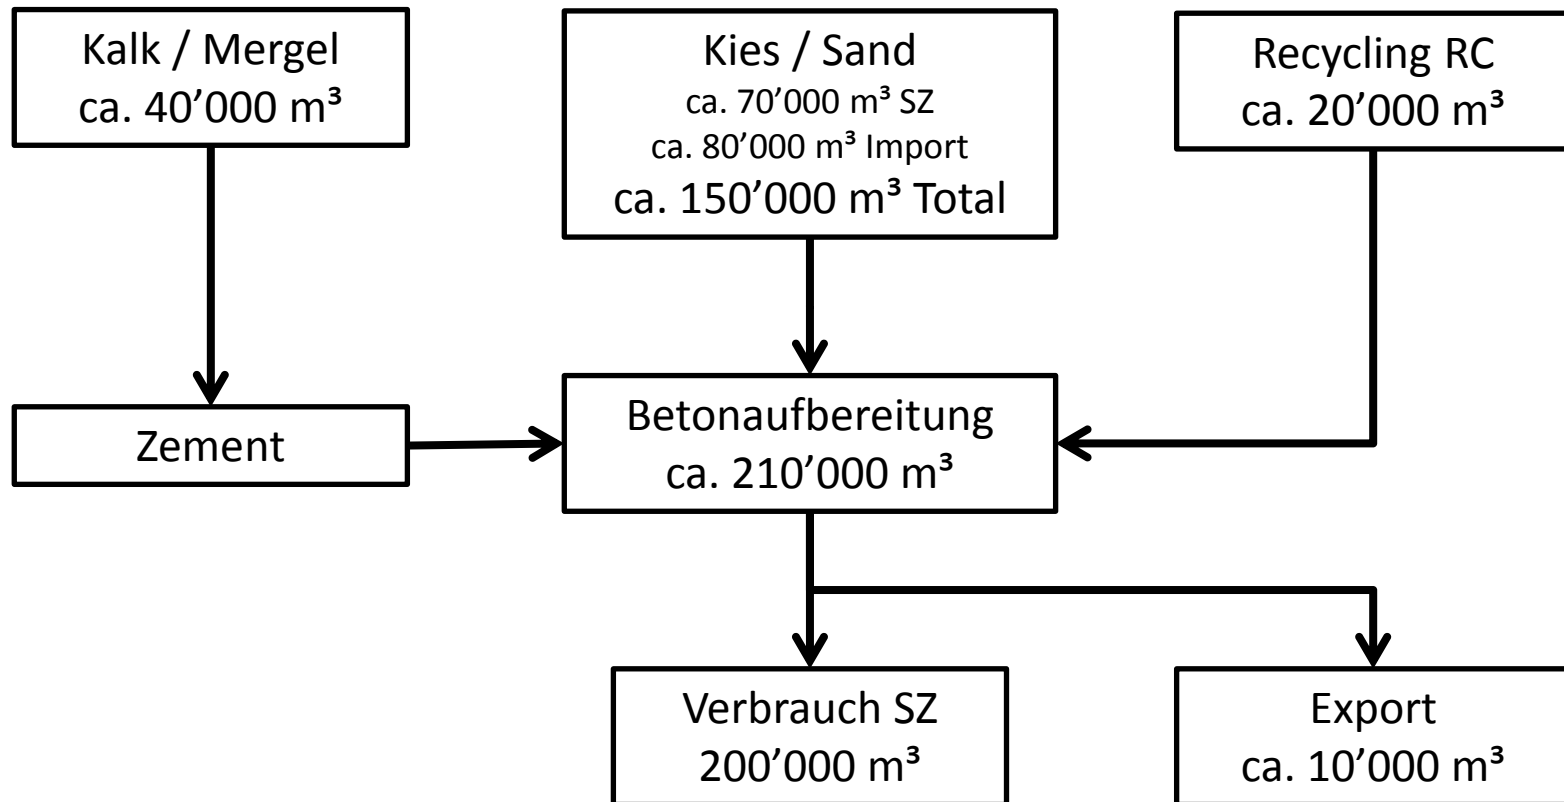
Kalk / Mergel
ca. 40’000 m³

Kies / Sand
ca. 70’000 m³ SZ
ca. 80’000 m³ Import
ca. 150’000 m³ Total

Recycling RC
ca. 20’000 m³

Zement

Betonaufbereitung
ca. 210’000 m³

Verbrauch SZ
200’000 m³

Export
ca. 10’000 m³